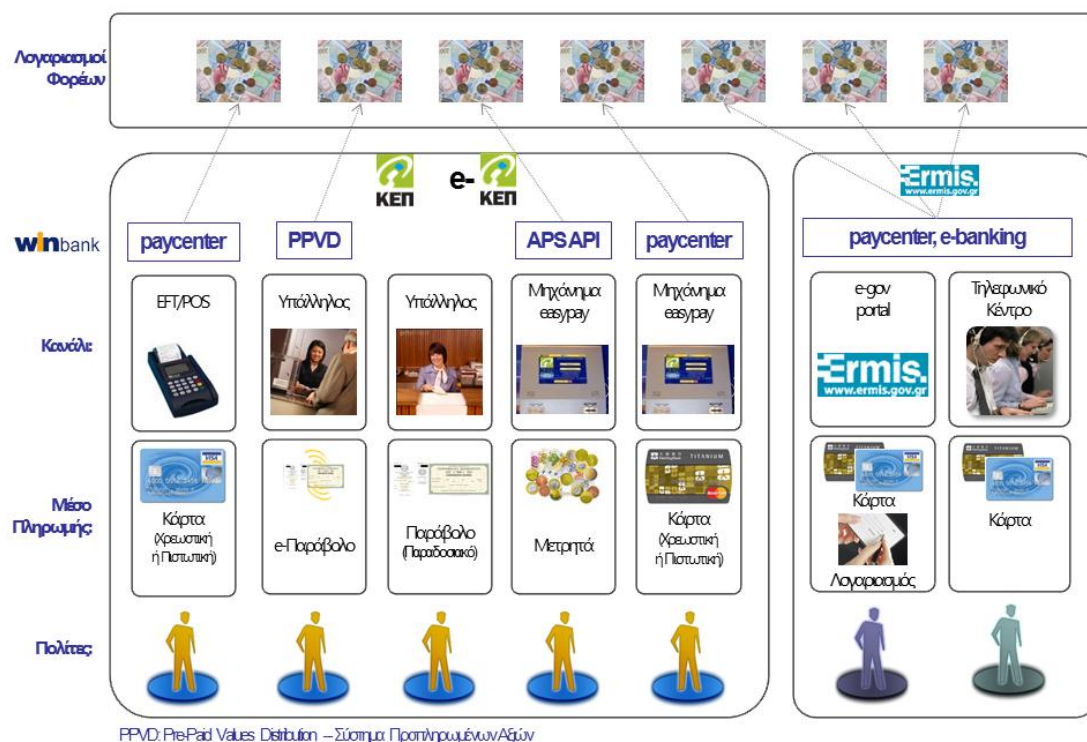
Λογαριασμοί Φορέων

ΚΕΠ

e-ΚΕΠ

Ermis. www.ermis.gov.gr

winbank

paycenter

PPVD

APS API

paycenter

paycenter, e-banking

Κανάλι:

EFT/POS

Υπάλληλος

Υπάλληλος

Μηχάνημα easypay

Μηχάνημα easypay

e-gov portal

Ermis. www.ermis.gov.gr

Τηλεφωνικό Κέντρο

Μέσο Πληρωμής:

Κάρτα (Χρεωστική ή Πιστωτική)

e-Παράβολο

Παράβολο (Παραδοσιακό)

Μετρητά

TITANIUM

Κάρτα (Χρεωστική ή Πιστωτική)

Κάρτα

Λογαριασμός

Κάρτα

Πολίτες:

PPVD: Pre-Paid Values Distribution – Σύστημα Προπληρωμένων Αξιών